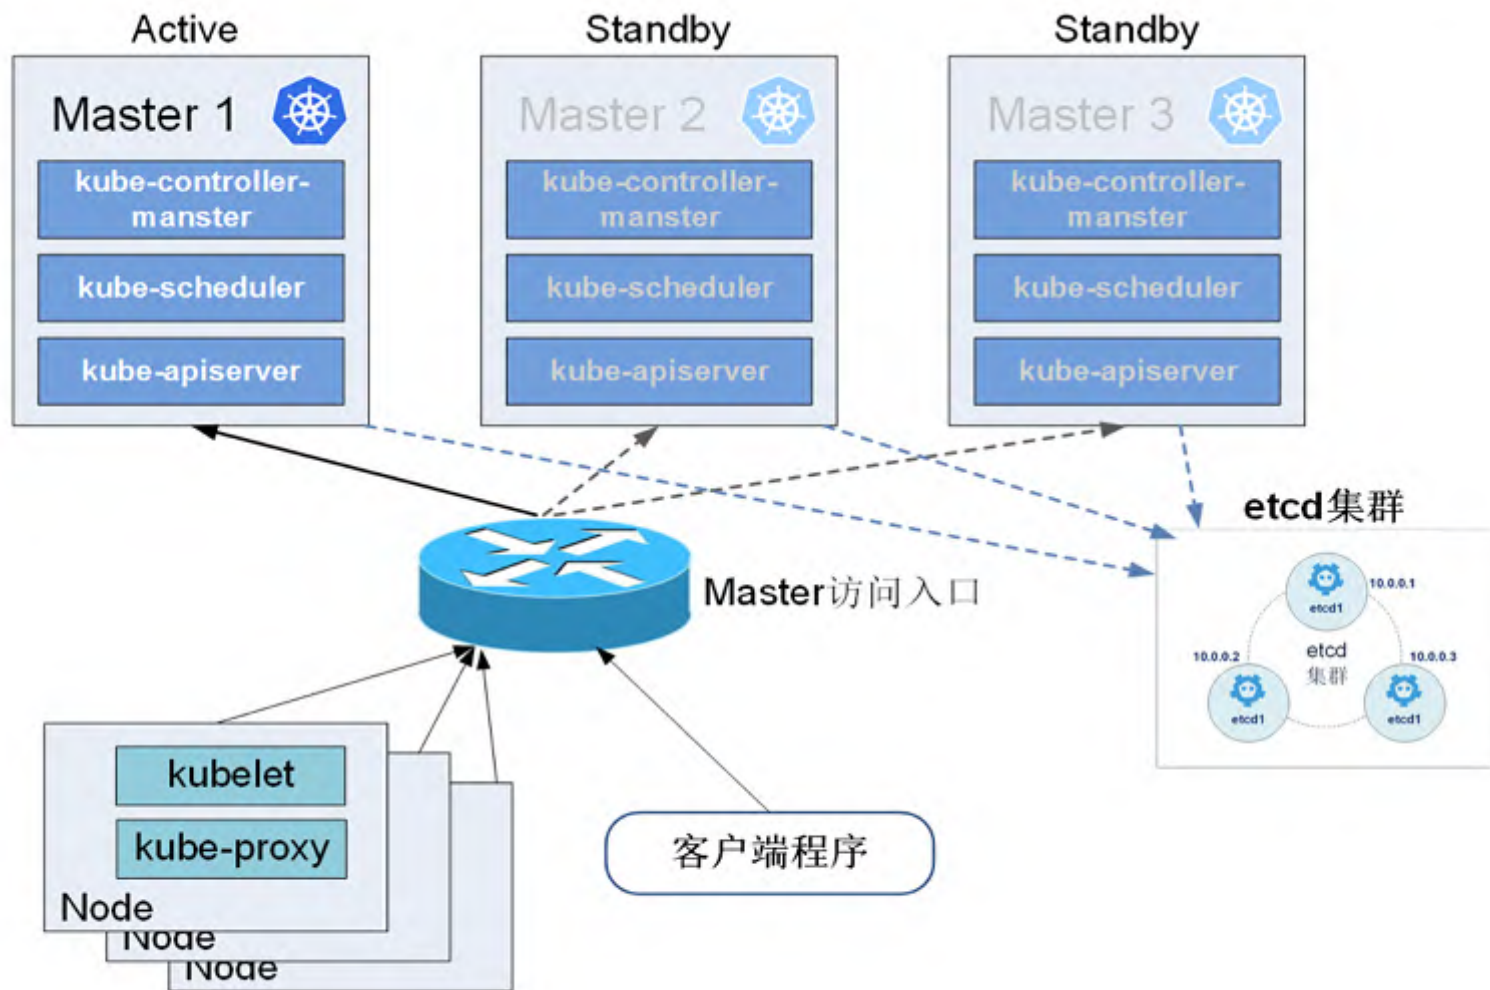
Active

Master 1

kube-controller-manster

kube-scheduler

kube-apiserver

Standby

Master 2

kube-controller-manster

kube-scheduler

kube-apiserver

Standby

Master 3

kube-controller-manster

kube-scheduler

kube-apiserver

etcd集群

Master访问入口

10.0.0.1

etcd1

10.0.0.2

etcd 集群

10.0.0.3

etcd1

etcd1

kubelet

kube-proxy

Node

Node

Node

客户端程序